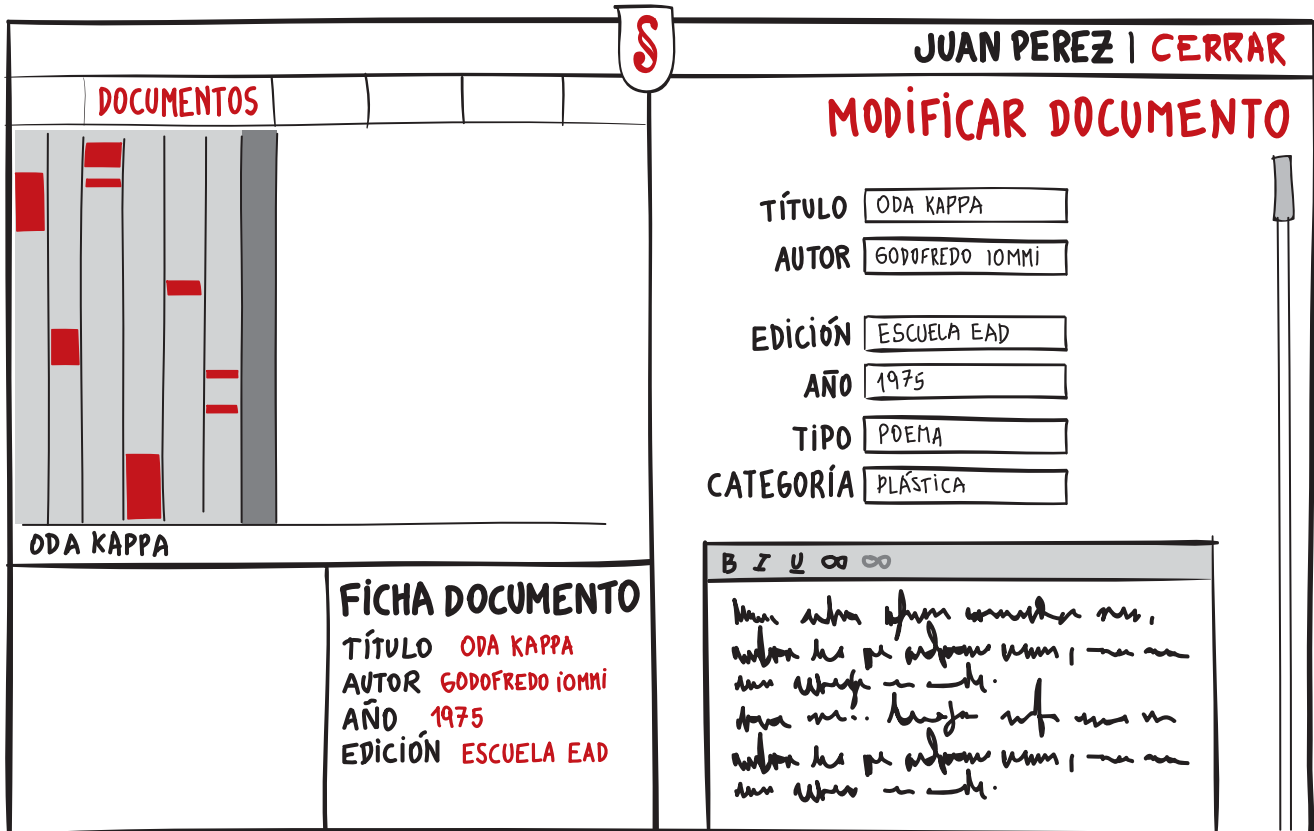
§

JUAN PEREZ | CERRAR

DOCUMENTOS

MODIFICAR DOCUMENTO

TÍTULO ODA KAPPA
AUTOR GODOFREDO IOMMI

EDICIÓN ESCUELA EAD
AÑO 1975
TIPO POEMA
CATEGORÍA PLÁSTICA

ODA KAPPA

B I U

FICHA DOCUMENTO
TÍTULO ODA KAPPA
AUTOR GODOFREDO IOMMI
AÑO 1975
EDICIÓN ESCUELA EAD

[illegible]